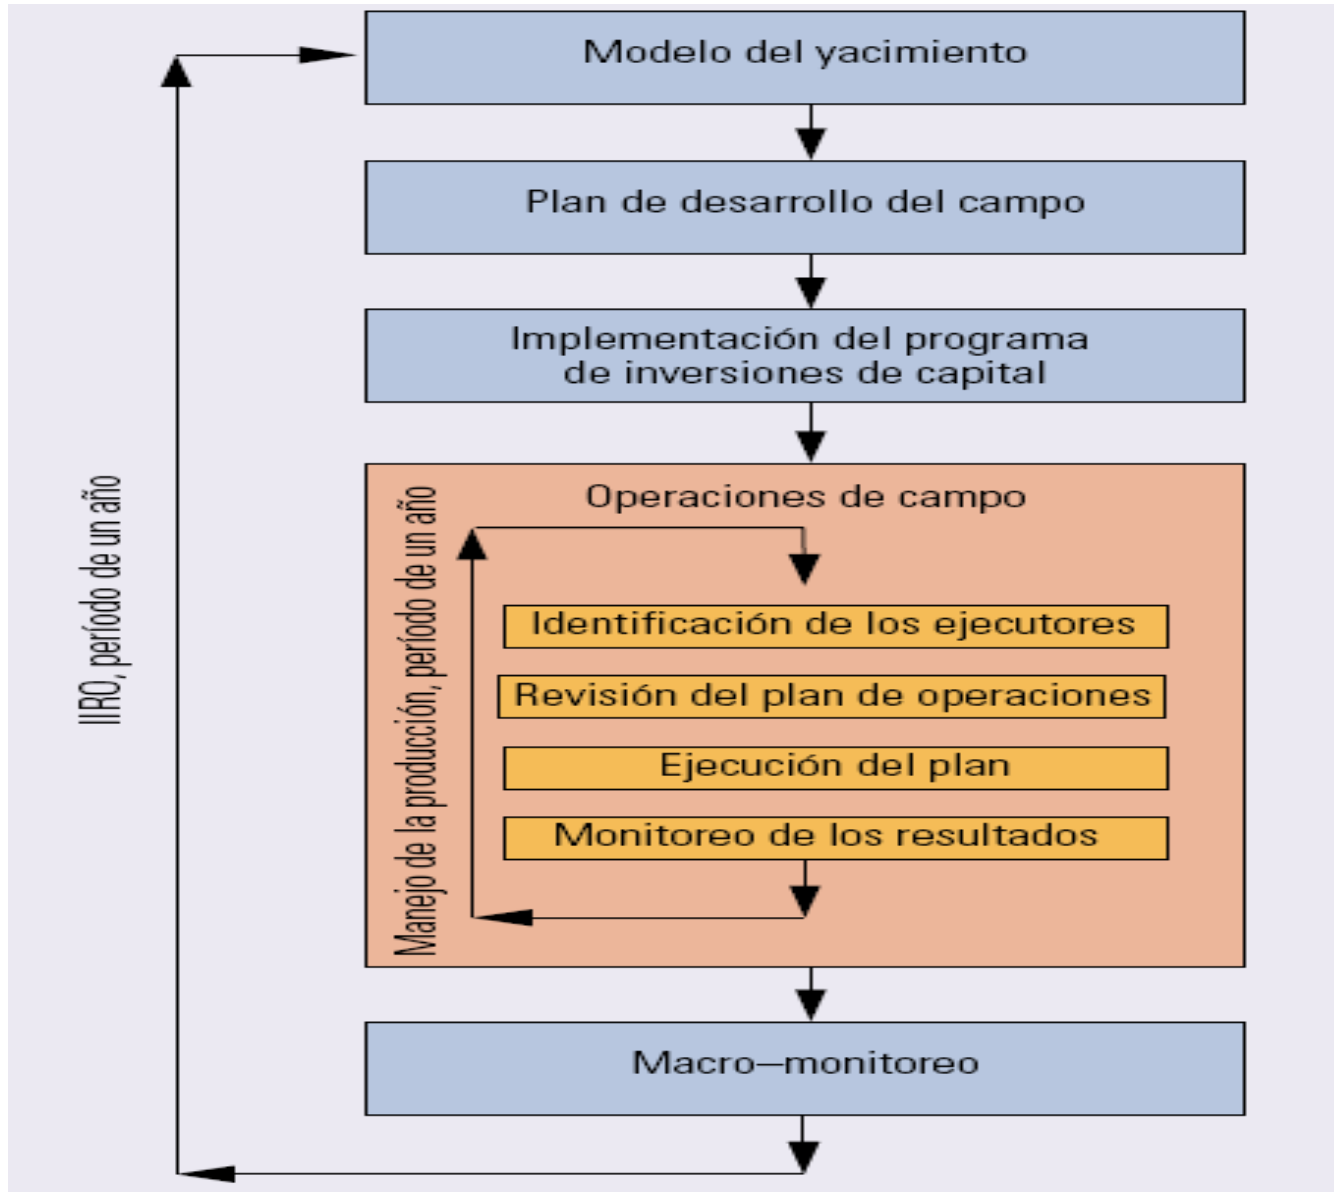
Modelo del yacimiento

Plan de desarrollo del campo

Implementación del programa de inversiones de capital

Operaciones de campo

Manejo de la producción, período de un año

Identificación de los ejecutores

Revisión del plan de operaciones

Ejecución del plan

Monitoreo de los resultados

Macro—monitoreo

IIRO, período de un año